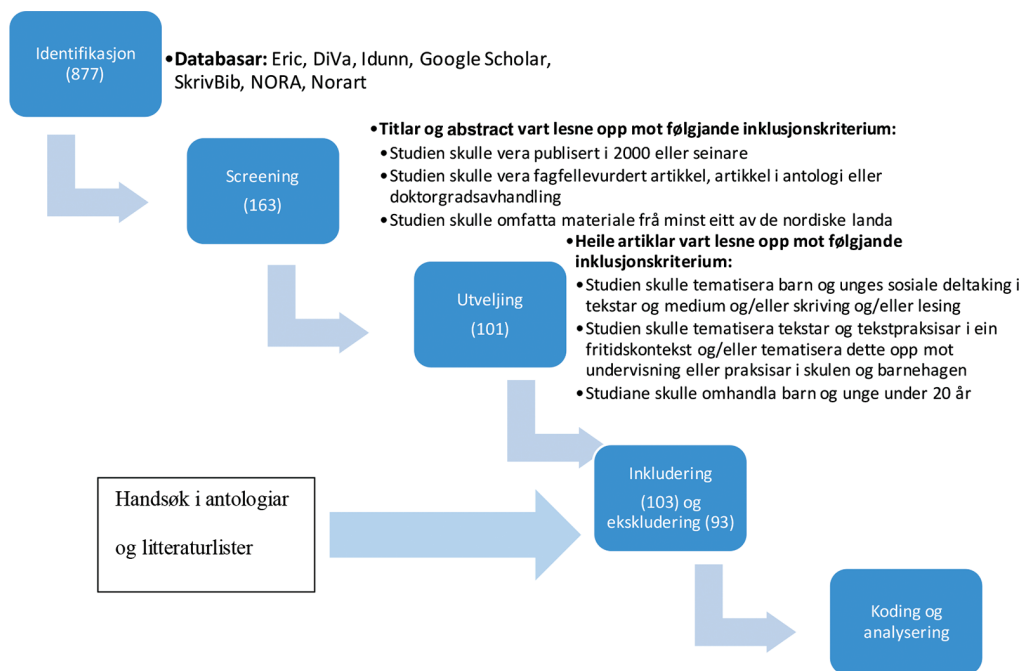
Identifikasjon (877)

•Databasar: Eric, DiVa, Idunn, Google Scholar, SkrivBib, NORA, Norart

Screening (163)

•Titlar og abstract vart lesne opp mot følgjande inklusjonskriterium:
•Studien skulle vera publisert i 2000 eller seinare
•Studien skulle vera fagfellevurdert artikkel, artikkel i antologi eller doktorgradsavhandling
•Studien skulle omfatta materiale frå minst eitt av de nordiske landa

Utveljing (101)

•Heile artiklar vart lesne opp mot følgjande inklusjonskriterium:
•Studien skulle tematisera barn og unges sosiale deltaking i tekstar og medium og/eller skriving og/eller lesing
•Studien skulle tematisera tekstar og tekstpraksisar i ein fritidskontekst og/eller tematisera dette opp mot undervisning eller praksisar i skulen og barnehagen
•Studiane skulle omhandla barn og unge under 20 år

Handsøk i antologiar og litteraturlister

Inkludering (103) og ekskludering (93)

Koding og analysering